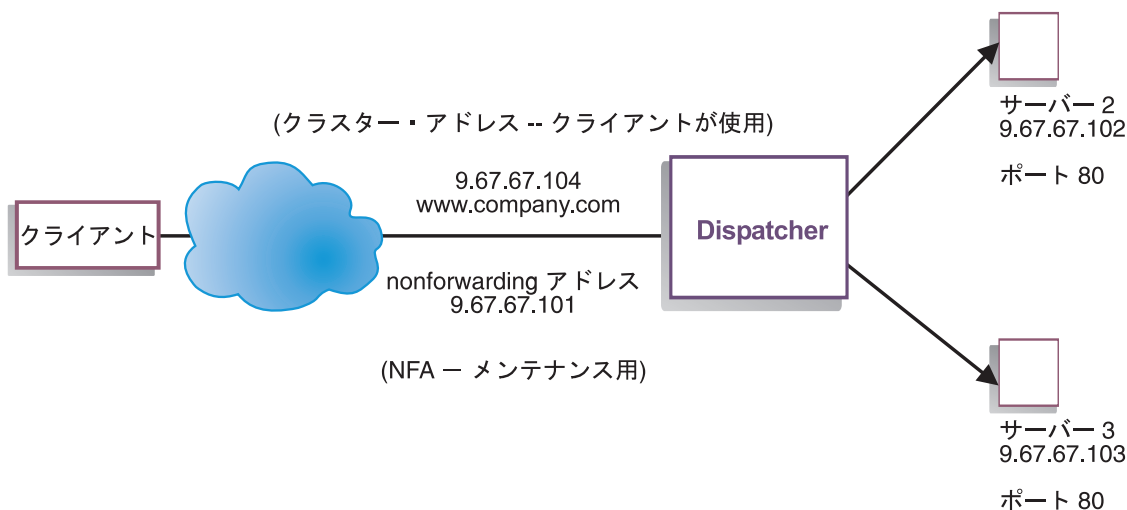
(クラスター・アドレス -- クライアントが使用)

9.67.67.104
www.company.com

クライアント

Dispatcher

nonforwarding アドレス
9.67.67.101

(NFA ー メンテナンス用)

サーバー 2
9.67.67.102

ポート 80

サーバー 3
9.67.67.103

ポート 80